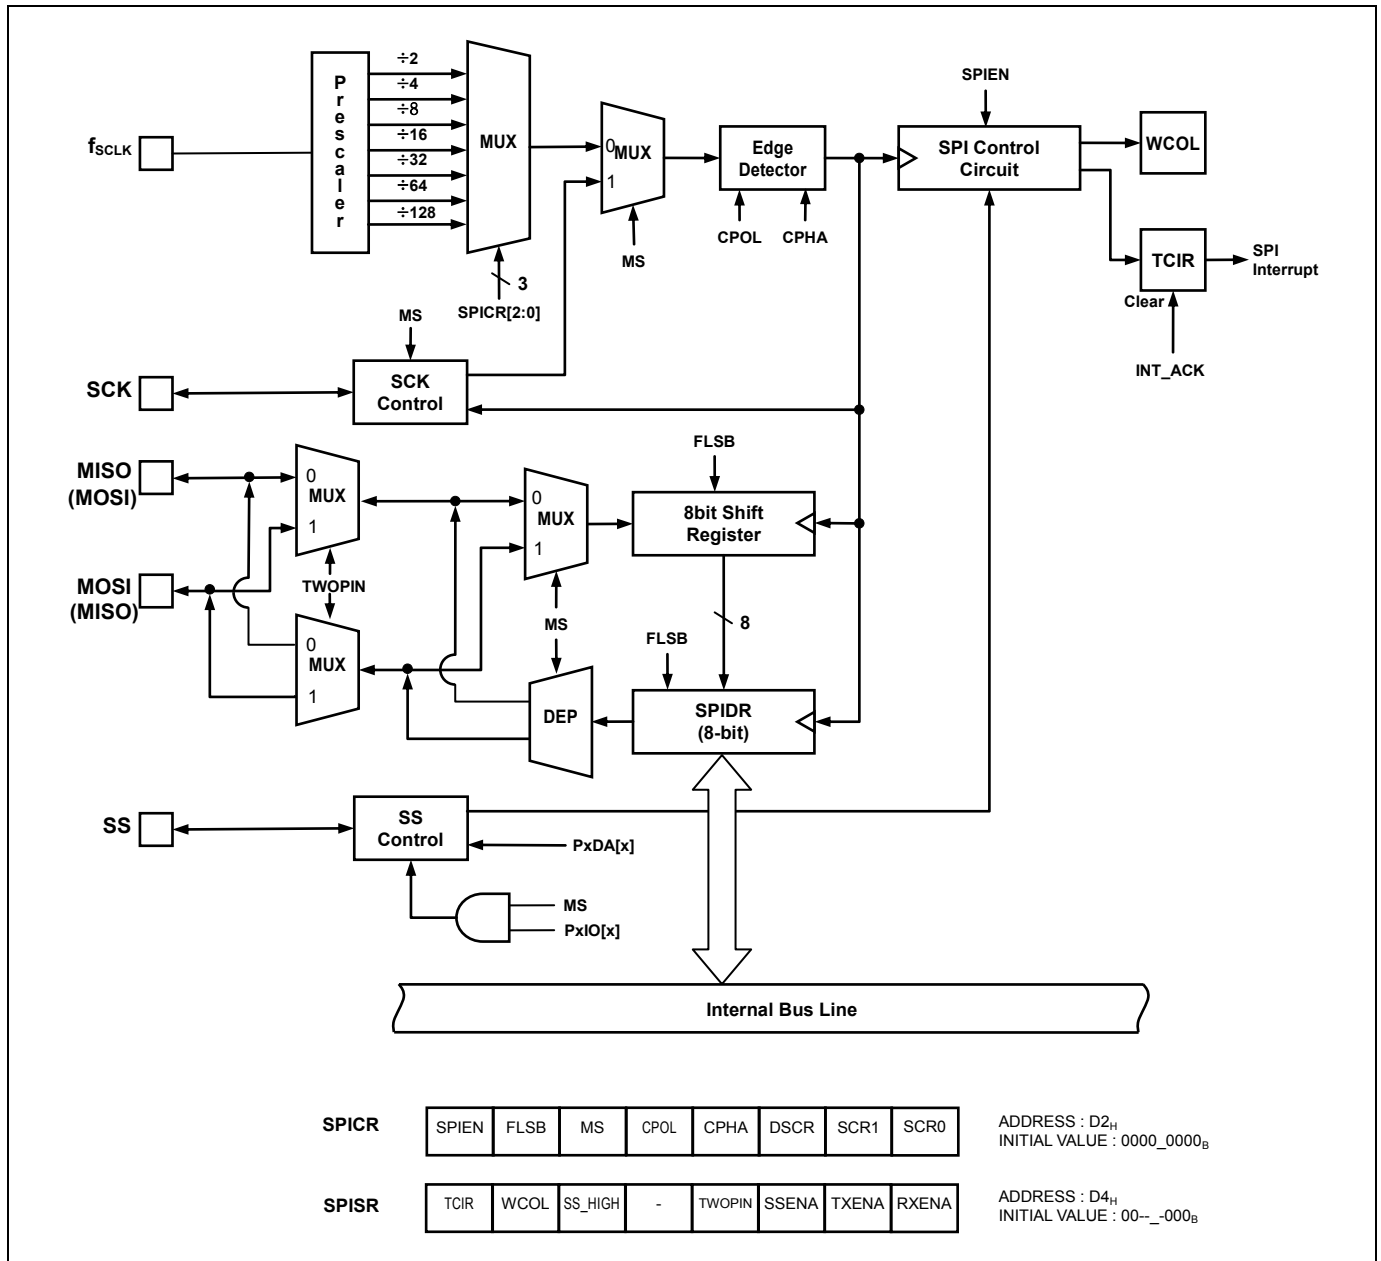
$f_{SCLK}$

P r e s c a l e r

÷2
÷4
÷8
÷16
÷32
÷64
÷128

MUX

3
SPICR[2:0]

0 MUX 1

MS

Edge Detector

CPOL CPHA

SPIEN

SPI Control Circuit

WCOL

TCIR

SPI Interrupt

Clear

INT_ACK

MS

SCK

SCK Control

MISO (MOSI)

MOSI (MISO)

0 MUX 1

TWOPIN

0 MUX 1

0 MUX 1

MS

FLSB

8bit Shift Register

8

FLSB

DEP

SPIDR (8-bit)

SS

SS Control

PxDA[x]

MS
PxIO[x]

Internal Bus Line

SPICR

| SPIEN | FLSB | MS | CPOL | CPHA | DSCR | SCR1 | SCR0 |
|---|---|---|---|---|---|---|---|

ADDRESS : $D2_H$
INITIAL VALUE : $0000\_0000_B$

SPISR

| TCIR | WCOL | SS_HIGH | - | TWOPIN | SSENA | TXENA | RXENA |
|---|---|---|---|---|---|---|---|

ADDRESS : $D4_H$
INITIAL VALUE : $00\text{--}\_\text{-}000_B$